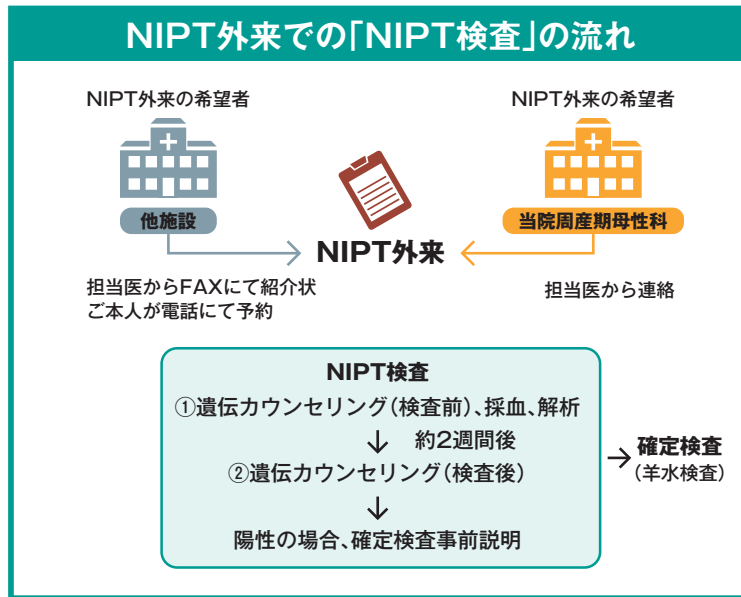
NIPT外来での「NIPT検査」の流れ

NIPT外来の希望者

他施設

担当医からFAXにて紹介状
ご本人が電話にて予約

NIPT外来

NIPT外来の希望者

当院周産期母性科

担当医から連絡

NIPT検査
①遺伝カウンセリング(検査前)、採血、解析
↓ 約2週間後
②遺伝カウンセリング(検査後)
↓
陽性の場合、確定検査事前説明

→ 確定検査
(羊水検査)